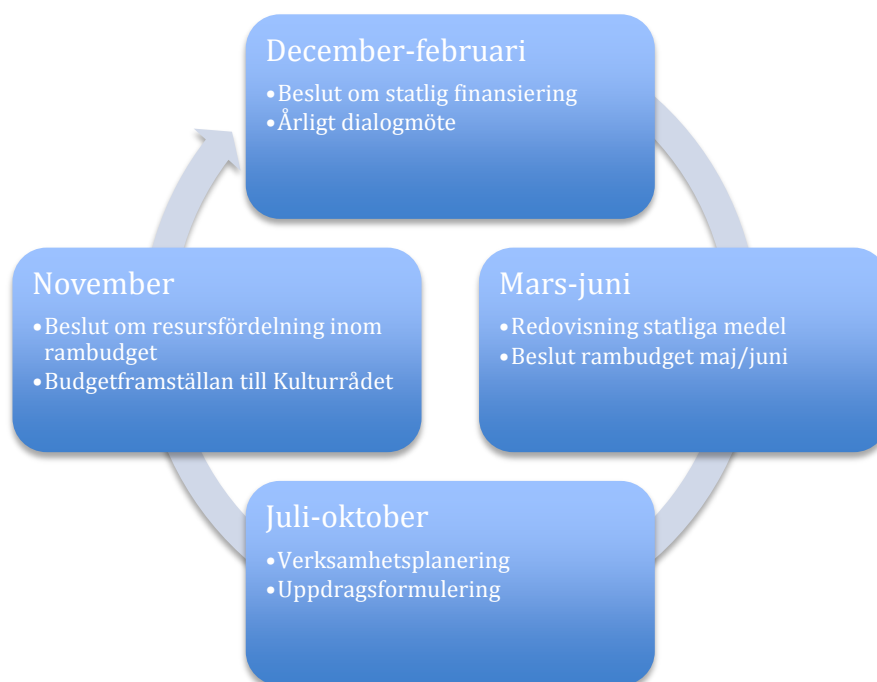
December-februari
•Beslut om statlig finansiering
•Årligt dialogmöte

Mars-juni
•Redovisning statliga medel
•Beslut rambudget maj/juni

Juli-oktober
•Verksamhetsplanering
•Uppdragsformulering

November
•Beslut om resursfördelning inom rambudget
•Budgetframställan till Kulturrådet